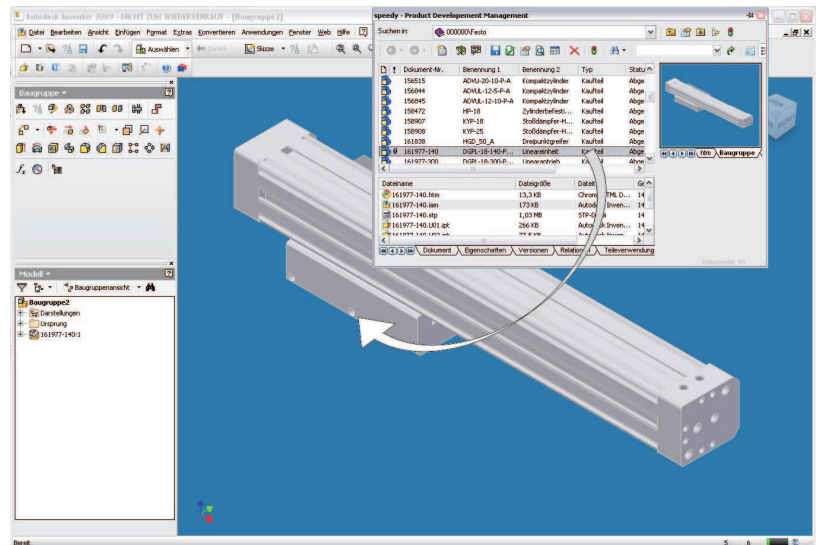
Autodesk Inventor 2009 - NICHT ZUM WIEDERVERKAUF - [Baugruppe2]

Datei Bearbeiten Ansicht Einfügen Format Extras Konvertieren Anwendungen Fenster Web Hilfe

Auswählen Zurück Skizze

Baugruppe

Modell

Baugruppenansicht

Baugruppe2
Darstellungen
Ursprung
161977-140:1

speedy - Product Developement Management

Suchen in: 000000\Festo

| Dokument-Nr. | Benennung 1 | Benennung 2 | Typ | Status |
|---|---|---|---|---|
| 156515 | ADVU-20-10-P-A | Kompaktzylinder | Kaufteil | Abge |
| 156844 | ADVU-12-5-P-A | Kompaktzylinder | Kaufteil | Abge |
| 156845 | ADVU-12-10-P-A | Kompaktzylinder | Kaufteil | Abge |
| 158472 | HP-18 | Zylinderbefesti... | Kaufteil | Abge |
| 158907 | KYP-18 | Stoßdämpfer-H... | Kaufteil | Abge |
| 158908 | KYP-25 | Stoßdämpfer-H... | Kaufteil | Abge |
| 161838 | HGD_50_A | Dreipunktgreifer | Kaufteil | Abge |
| 161977-140 | DGPL-18-140-P... | Lineareinheit | Kaufteil | Abge |
| 161977-300 | DGPL-18-300-P... | Linearantrieb | Kaufteil | Abge |

htm Baugruppe

| Dateiname | Dateigröße | Datei | Gr |
|---|---|---|---|
| 161977-140.htm | 13,3 KB | Chrome HTML D... | 14 |
| 161977-140.iam | 173 KB | Autodesk Inven... | 14 |
| 161977-140.stp | 1,03 MB | STP-Datei | 14 |
| 161977-140.U01.ipt | 266 KB | Autodesk Inven... | 14 |

Dokument Eigenschaften Versionen Relationen Teileverwendung

Dokumente: 55

Bereit 5 6